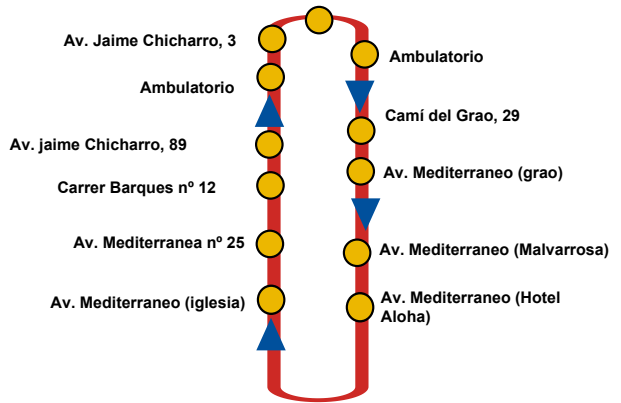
Av. Jaime Chicharro, 3

Ambulatorio

Av. jaime Chicharro, 89

Carrer Barques nº 12

Av. Mediterranea nº 25

Av. Mediterraneo (iglesia)

Ambulatorio

Camí del Grao, 29

Av. Mediterraneo (grao)

Av. Mediterraneo (Malvarrosa)

Av. Mediterraneo (Hotel Aloha)